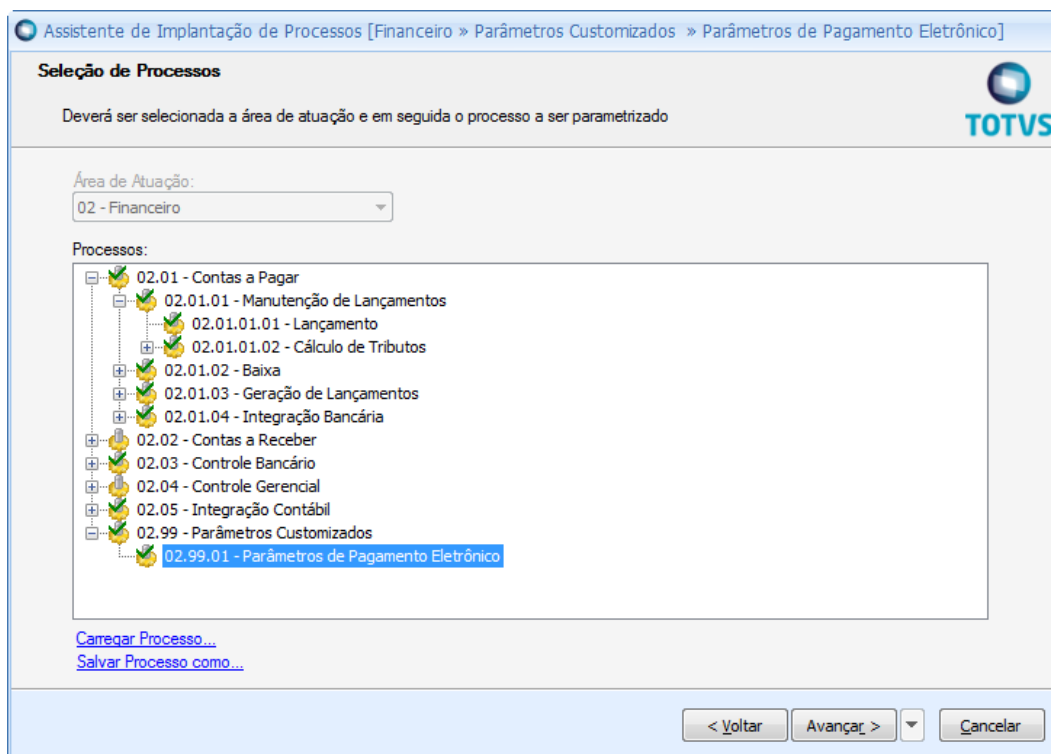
Assistente de Implantação de Processos [Financeiro » Parâmetros Customizados » Parâmetros de Pagamento Eletrônico]

Seleção de Processos

Deverá ser selecionada a área de atuação e em seguida o processo a ser parametrizado

TOTVS

Área de Atuação:
02 - Financeiro

Processos:
02.01 - Contas a Pagar
02.01.01 - Manutenção de Lançamentos
02.01.01.01 - Lançamento
02.01.01.02 - Cálculo de Tributos
02.01.02 - Baixa
02.01.03 - Geração de Lançamentos
02.01.04 - Integração Bancária
02.02 - Contas a Receber
02.03 - Controle Bancário
02.04 - Controle Gerencial
02.05 - Integração Contábil
02.99 - Parâmetros Customizados
02.99.01 - Parâmetros de Pagamento Eletrônico

Carregar Processo...
Salvar Processo como...

< Voltar
Avançar >
Cancelar